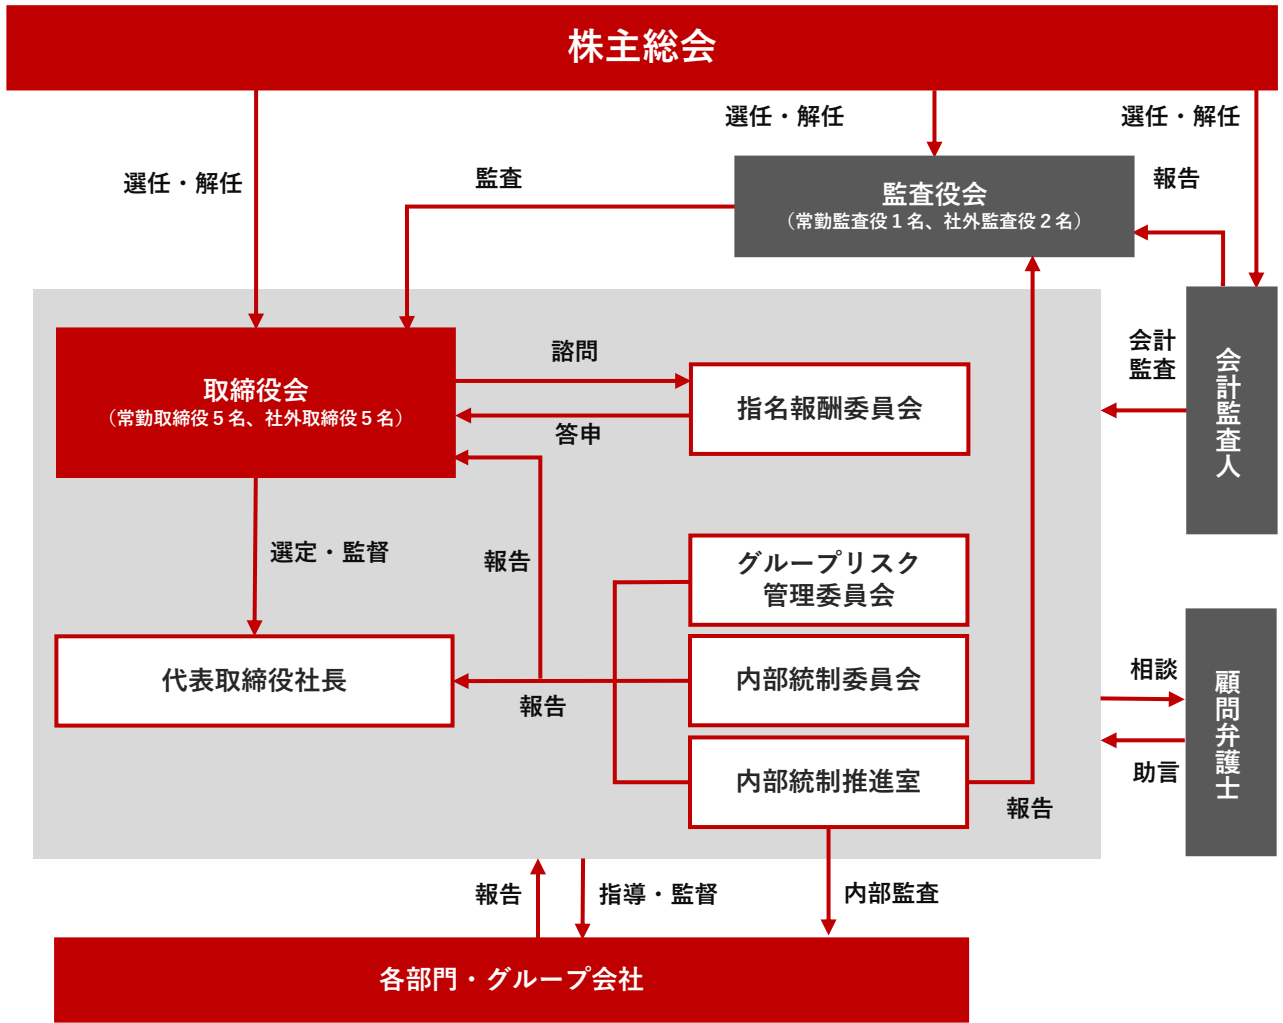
株主総会

選任・解任

選任・解任

選任・解任

監査

監査役会
（常勤監査役１名、社外監査役２名）

報告

取締役会
（常勤取締役５名、社外取締役５名）

諮問

答申

指名報酬委員会

会計監査

会計監査人

選定・監督

報告

グループリスク管理委員会

代表取締役社長

報告

内部統制委員会

相談

助言

顧問弁護士

内部統制推進室

報告

報告

指導・監督

内部監査

各部門・グループ会社